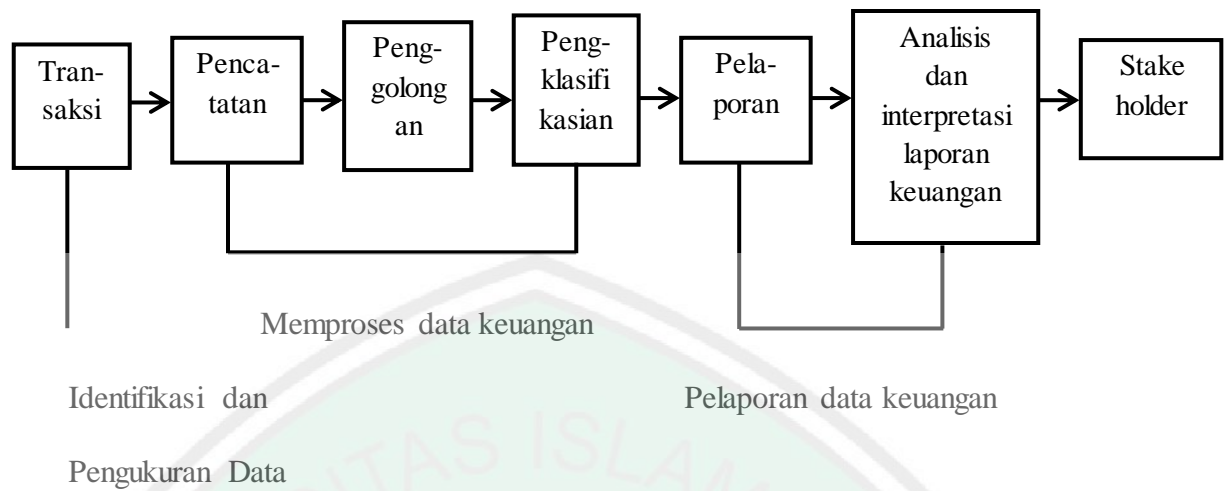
Transaksi

Pencatatan

Penggolongan

Pengklasifikasian

Pelaporan

Analisis dan interpretasi laporan keuangan

Stake holder

Memproses data keuangan

Identifikasi dan

Pengukuran Data

Pelaporan data keuangan

ITAS ISLAM